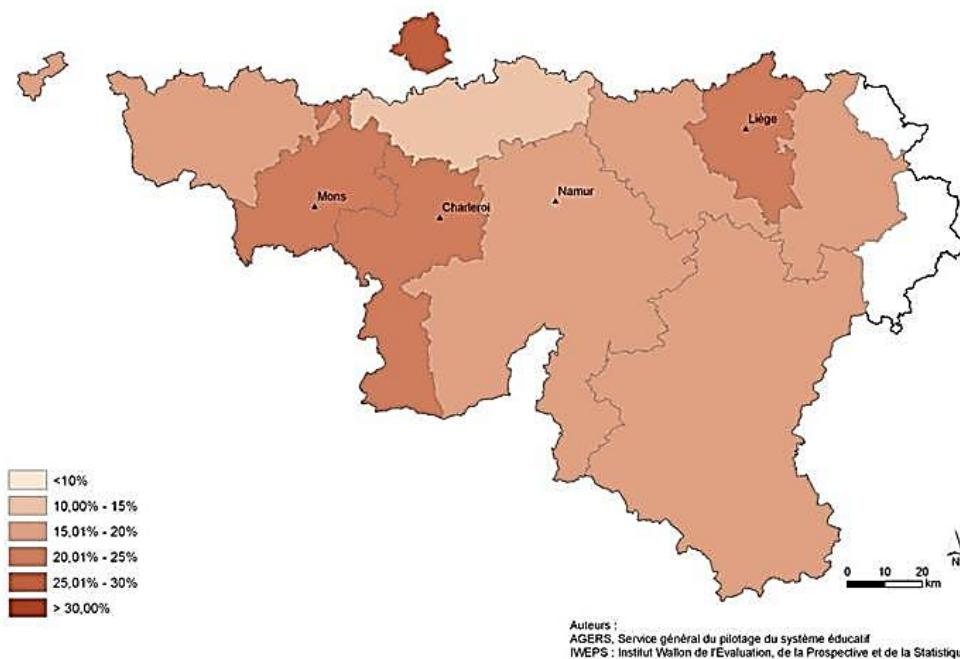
Liège
Mons
Charleroi
Namur

<10%
10,00% - 15%
15,01% - 20%
20,01% - 25%
25,01% - 30%
> 30,00%

0 10 20 km
N

Auteurs :
AGERS, Service général du pilotage du système éducatif
IWEPS : Institut Wallon de l'Évaluation, de la Prospective et de la Statistiqu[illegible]